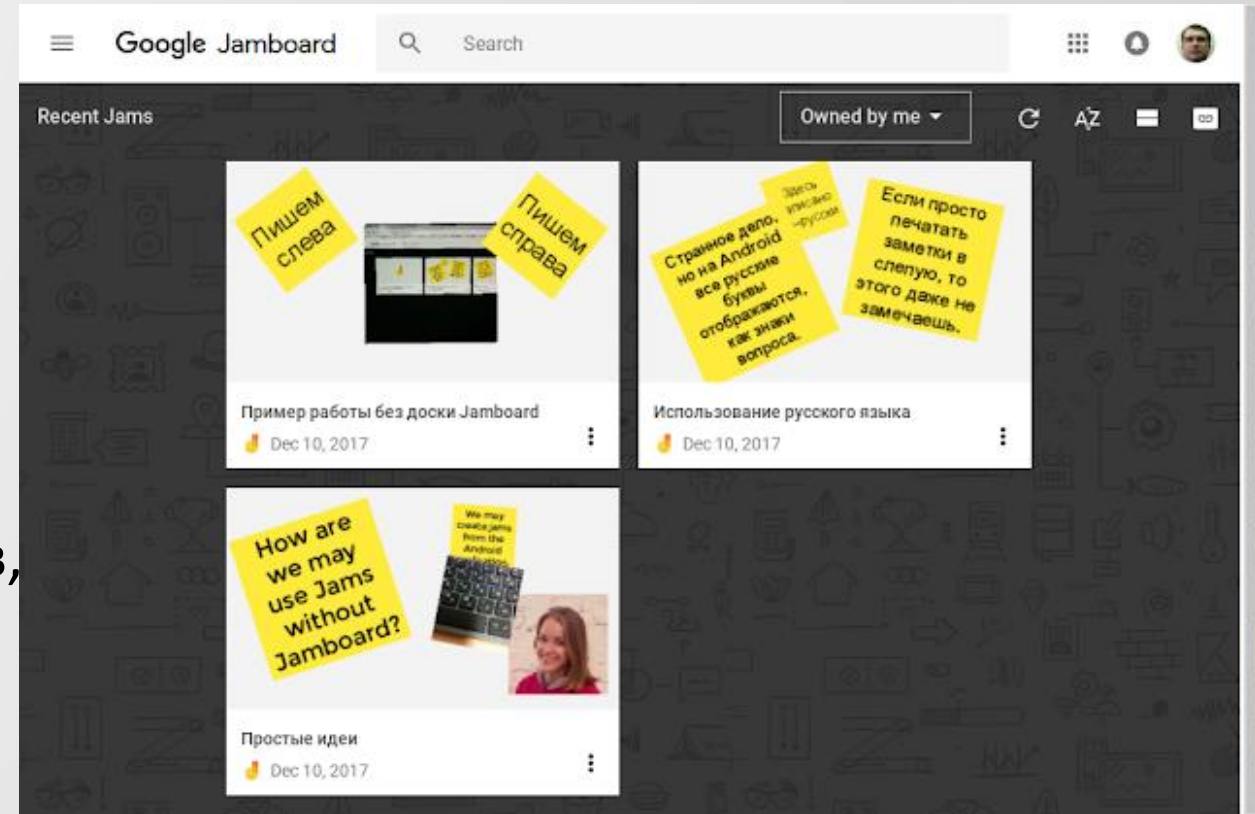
Google Jamboard

Search

Recent Jams

Owned by me

AZ

Пишем слева

Пишем справа

Пример работы без доски Jamboard

Dec 10, 2017

Странное дело, но на Android все русские буквы отображаются, как знаки вопроса.

Здесь написано -русски

Если просто печатать заметки в слепую, то этого даже не замечаешь.

Использование русского языка

Dec 10, 2017

How are we may use Jams without Jamboard?

We may create jams from the Android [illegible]

Простые идеи

Dec 10, 2017

в,